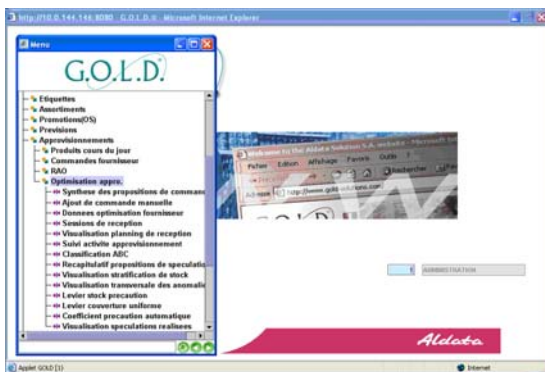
http://10.0.144.144:8080 - G.O.L.D. - Microsoft Internet Explorer

Menu

G.O.L.D.

Etiquettes
Assortiments
Promotions(OS)
Previsions
Approvisionnements
Produits cours du jour
Commandes fournisseur
RAO
Optimisation appro.
Synthese des propositions de commande
Ajout de commande manuelle
Donnees optimisation fournisseur
Sessions de reception
Visualisation planning de reception
Suivi activite approvisionnement
Classification ABC
Recapitulatif propositions de speculation
Visualisation stratification de stock
Visualisation transversale des anomalies
Levier stock precaution
Levier couverture uniforme
Coefficient precaution automatique
Visualisation speculations realisees

Welcome to the Aldata Solution S.A. website - Microsoft
Fichier Edition Affichage Favoris Outils ?
Rechercher
Adresse http://www.gold-solutions.com

1 ADMINISTRATION

Aldata

Applet GOLD (1)
Internet